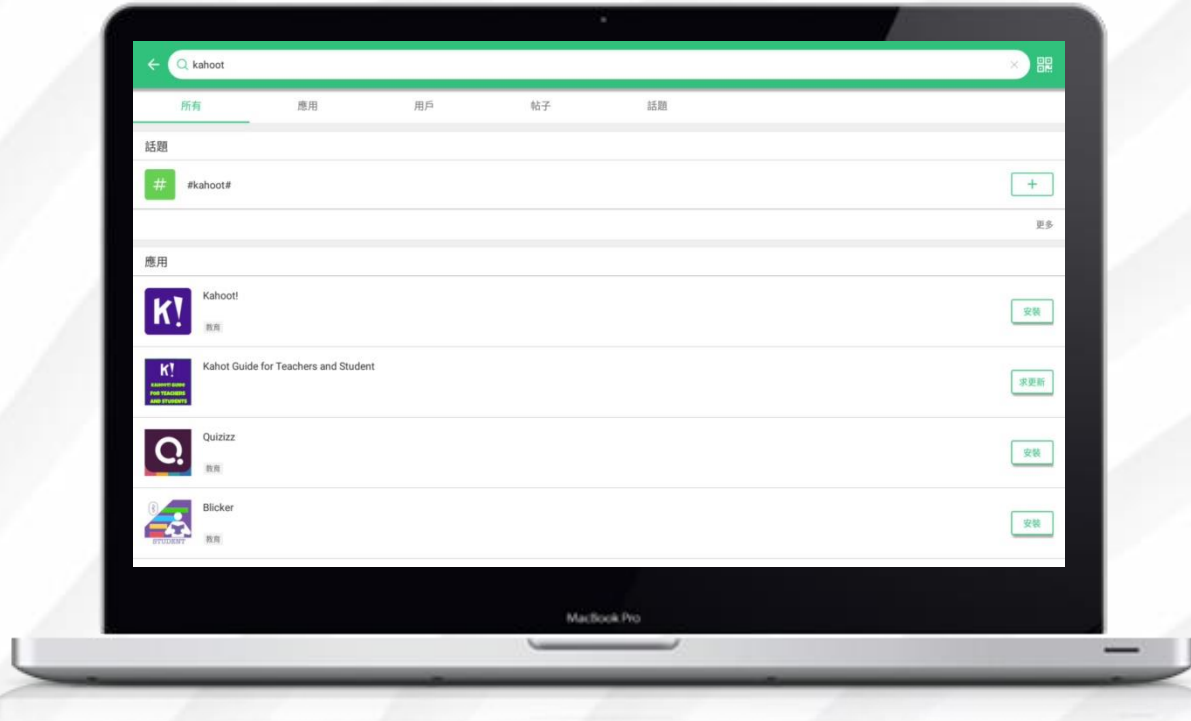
kahoot

所有 應用 用戶 帖子 話題

話題

#kahoot#

+

更多

應用

K!
Kahoot!
教育
安裝

K!
KAHOOT! GUIDE FOR TEACHERS AND STUDENTS
Kahot Guide for Teachers and Student
求更新

Quizizz
教育
安裝

STUDENT
Blicker
教育
安裝

MacBook Pro